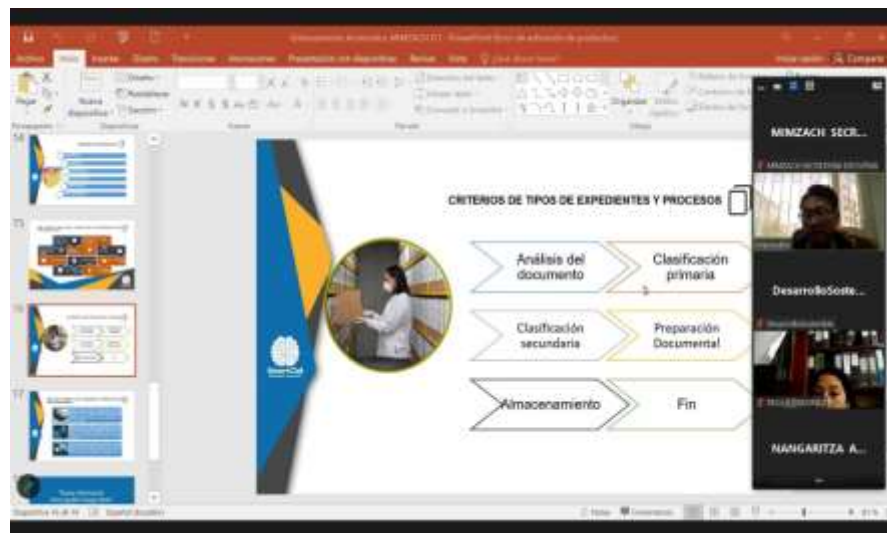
CRITERIOS DE TIPOS DE EXPEDIENTES Y PROCESOS

Análisis del documento

Clasificación primaria

Clasificación secundaria

Preparación Documental

Almacenamiento

Fin

MIMZACH SECR...

DesarrolloSoste...

NANGARITZA A...

Archivo

Inicio

Insertar

Diseño

Transiciones

Animaciones

Presentación con diapositivas

Revisar

Vista

Pegar

Nueva diapositiva

Organizar

Iniciar sesión

Compartir

Portapapeles

Diapositivas

Fuente

Párrafo

Dibujo

Español (Ecuador)

Notas

Comentarios

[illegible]